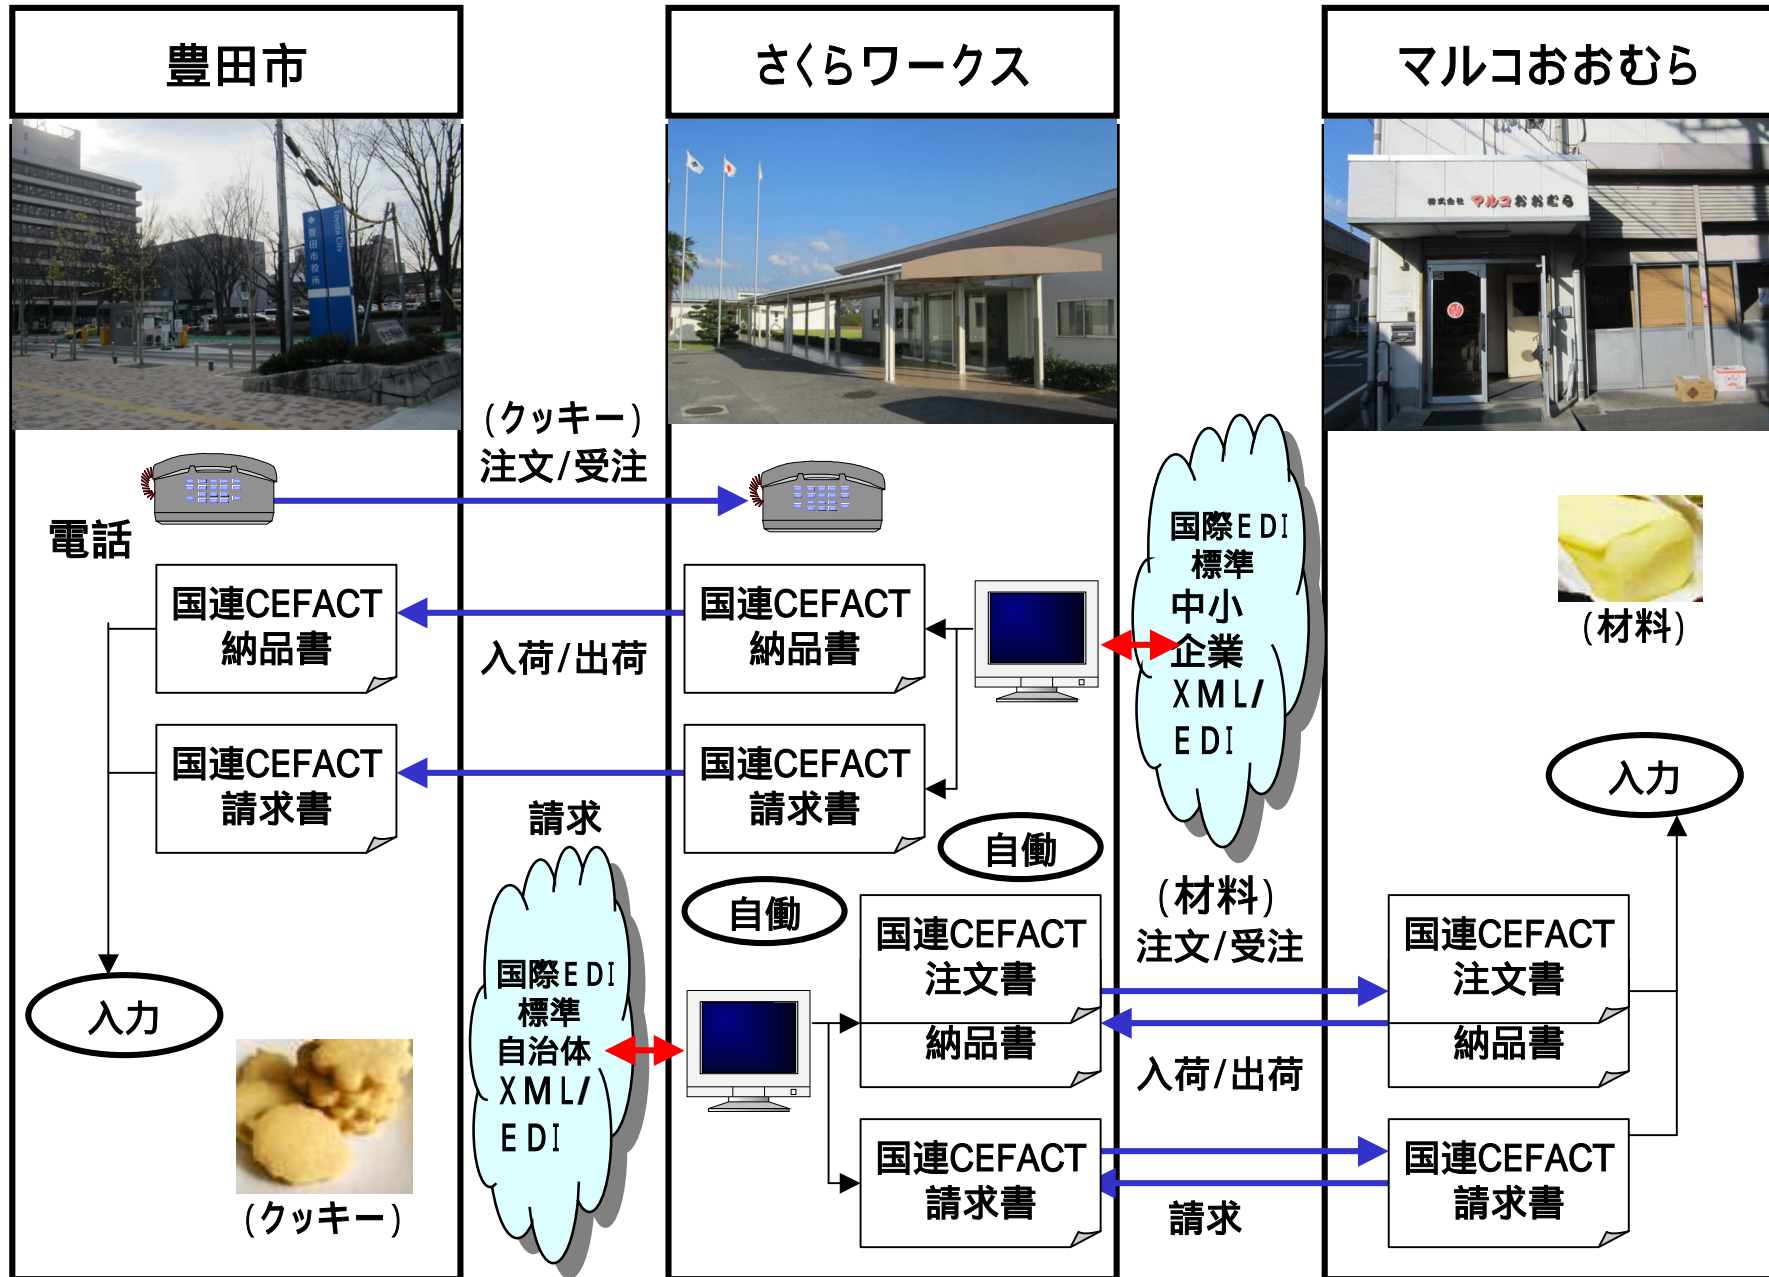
豊田市

さくらワークス

マルコおおむら

（クッキー）
注文/受注

電話

国連CEFACT
納品書

入荷/出荷

国連CEFACT
納品書

国際EDI
標準
中小
企業
XML/
EDI

（材料）

国連CEFACT
請求書

国連CEFACT
請求書

請求

自働

入力

自働

国際EDI
標準
自治体
XML/
EDI

国連CEFACT
注文書
納品書

（材料）
注文/受注

入荷/出荷

国連CEFACT
注文書
納品書

入力

国連CEFACT
請求書

請求

国連CEFACT
請求書

（クッキー）